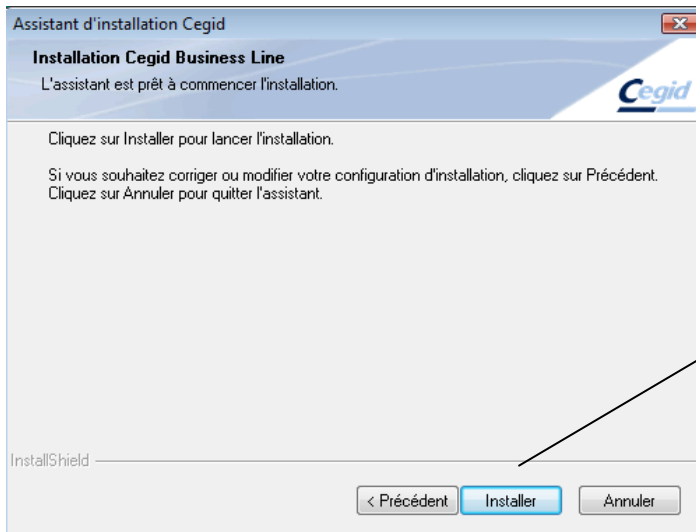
Assistant d'installation Cegid

Installation Cegid Business Line

L'assistant est prêt à commencer l'installation.

Cegid

Cliquez sur Installer pour lancer l'installation.

Si vous souhaitez corriger ou modifier votre configuration d'installation, cliquez sur Précédent. Cliquez sur Annuler pour quitter l'assistant.

InstallShield

< Précédent

Installer

Annuler